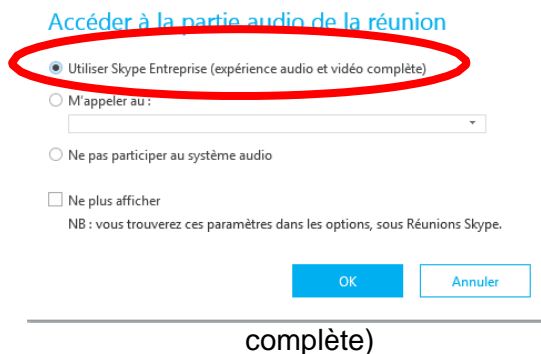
Accéder à la partie audio de la réunion

Utiliser Skype Entreprise (expérience audio et vidéo complète)

M'appeler au :

Ne pas participer au système audio

Ne plus afficher

NB : vous trouverez ces paramètres dans les options, sous Réunions Skype.

OK

Annuler

complète)